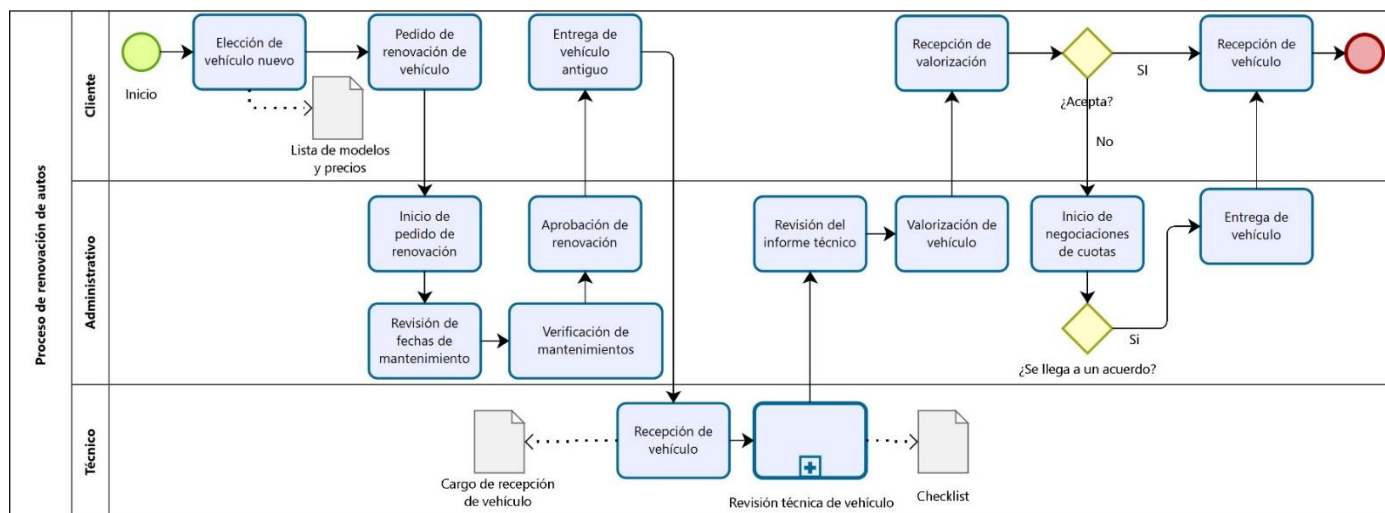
Proceso de renovación de autos

Cliente

Inicio

Elección de vehículo nuevo

Lista de modelos y precios

Pedido de renovación de vehículo

Entrega de vehículo antiguo

Recepción de valorización

¿Acepta?

SI

No

Recepción de vehículo

Administrativo

Inicio de pedido de renovación

Revisión de fechas de mantenimiento

Verificación de mantenimientos

Aprobación de renovación

Revisión del informe técnico

Valorización de vehículo

Inicio de negociaciones de cuotas

¿Se llega a un acuerdo?

Si

Entrega de vehículo

Técnico

Cargo de recepción de vehículo

Recepción de vehículo

Revisión técnica de vehículo

Checklist